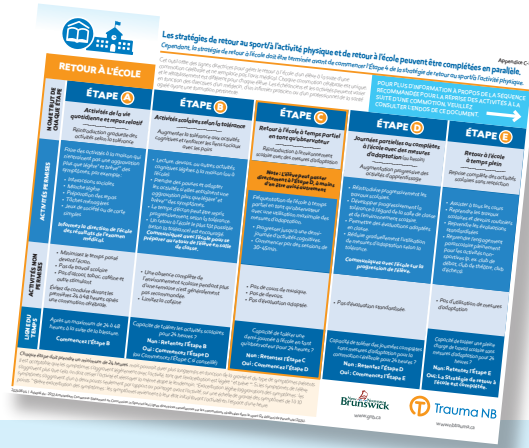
Appendice C

Les stratégies de retour au sport/à l'activité physique et de retour à l'école peuvent être complétées en parallèle. Cependant, la stratégie de retour à l'école doit être terminée avant de commencer l'Étape 4 de la stratégie de retour au sport/à l'activité physique.

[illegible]

POUR PLUS D'INFORMATION À PROPOS DE LA SÉQUENCE RECOMMANDÉE POUR LA REPRISE DES ACTIVITÉS À LA SUITE D'UNE COMMOTION, VEUILLEZ CONSULTER L'ENDOS DE CE DOCUMENT.

RETOUR À L'ÉCOLE

ÉTAPE A

ÉTAPE B

ÉTAPE C

ÉTAPE D

ÉTAPE E

NOM/TITRE DE CHAQUE ÉTAPE

Activités de la vie quotidienne et repos relatif

Activités scolaires selon la tolérance

Retour à l'école à temps partiel en mode progressif

Journées partielles ou complètes à l'école avec des mesures d'adaptation (au besoin)

Retour à l'école à temps plein

ACTIVITÉS PERMISES

Réintroduction graduelle des activités selon la tolérance.

Augmenter la tolérance aux activités cognitives et renforcer les liens sociaux avec les pairs.

Réintroduction graduelle des activités scolaires.

Note : L'élève peut quitter directement l'étape B, s'il n'a pas de symptômes.

Augmentation progressive des activités d'apprentissage.

Reprise complète des activités scolaires sans adaptation.

• Réintroduction progressive des travaux scolaires.
• Développer progressivement la tolérance.
• Diminuer progressivement les mesures d'adaptation.

Communiquez avec l'école sur la progression de l'élève.

• Assister à tous les cours.
• Reprendre les travaux scolaires et devoirs courants.
• Reprendre les évaluations sommatives.
• Reprendre progressivement les activités parascolaires.

ACTIVITÉS NON PERMISES

• Minimiser le temps passé devant l'écran.
• Pas de travail scolaire.
• Pas d'école, collège ou autre.

• Une présence complète ou partielle dans l'environnement scolaire.
• Les activités physiques.

• Pas de cours de musique.
• Pas de devoirs.
• Pas d'examens.

• Pas d'évaluation traditionnelle.

• Pas d'utilisation de normes d'apprentissage.

LIGNE DU TEMPS

Jusqu'à un maximum de 24 à 48 heures à la suite de la blessure.

Capacité de tolérer les activités scolaires pour 2 heures.

Non : Retournez à l'Étape B
Oui : Commencez l'Étape D

Non : Retournez à l'Étape C
Oui : Commencez l'Étape E

Non : La stratégie de retour à l'école est complétée.

Chaque élève qui présente un symptôme de la commotion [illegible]

Brunswick

Trauma NB

www.gnb.ca

www.trauma.nb.ca